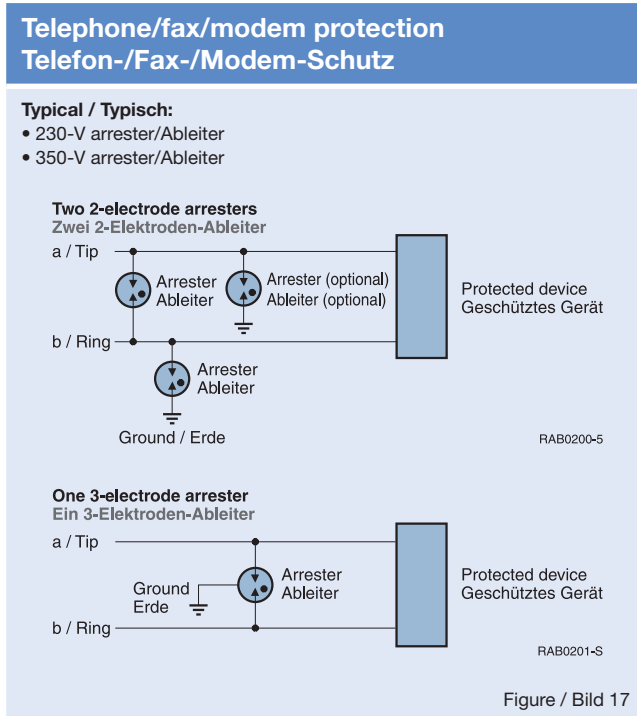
Telephone/fax/modem protection
Telefon-/Fax-/Modem-Schutz

Typical / Typisch:
• 230-V arrester/Ableiter
• 350-V arrester/Ableiter

Two 2-electrode arresters
Zwei 2-Elektroden-Ableiter

a / Tip
Arrester
Ableiter
Arrester (optional)
Ableiter (optional)
Protected device
Geschütztes Gerät
b / Ring
Arrester
Ableiter
Ground / Erde
RAB0200-5

One 3-electrode arrester
Ein 3-Elektroden-Ableiter

a / Tip
Ground
Erde
Arrester
Ableiter
Protected device
Geschütztes Gerät
b / Ring
RAB0201-S

Figure / Bild 17